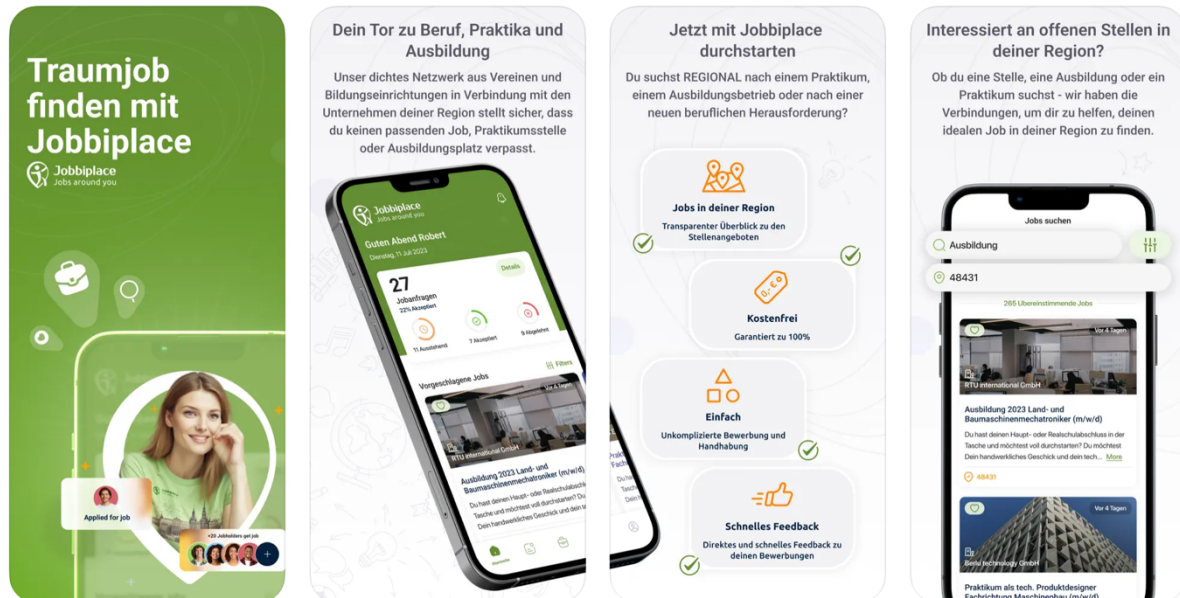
Traumjob finden mit Jobbiplace

Jobbiplace
Jobs around you

Applied for job

+20 Jobfinders get job

Dein Tor zu Beruf, Praktika und Ausbildung

Unser dichtes Netzwerk aus Vereinen und Bildungseinrichtungen in Verbindung mit den Unternehmen deiner Region stellt sicher, dass du keinen passenden Job, Praktikumsstelle oder Ausbildungsplatz verpasst.

Jobbiplace
Jobs around you

Guten Abend Robert
Dienstag 11 Juli 2023

Details

27
Jobanfragen
22% Akzeptiert

11 Ausstehend
7 Akzeptiert
9 Abgelehnt

Vorgeschlagene Jobs
Filters

Vor 4 Tagen
RTU international GmbH

Ausbildung 2023 Land- und Baumaschinenmechatroniker (m/w/d)
Du hast deinen Haupt- oder Realschulabschluss in der Tasche und möchtest voll durchstarten? Du möchtest Dein handwerkliches Geschick und

Jetzt mit Jobbiplace durchstarten

Du suchst REGIONAL nach einem Praktikum, einem Ausbildungsbetrieb oder nach einer neuen beruflichen Herausforderung?

Jobs in deiner Region
Transparenter Überblick zu den Stellenangeboten

Kostenfrei
Garantiert zu 100%

Einfach
Unkomplizierte Bewerbung und Handhabung

Schnelles Feedback
Direktes und schnelles Feedback zu deinen Bewerbungen

Interessiert an offenen Stellen in deiner Region?

Ob du eine Stelle, eine Ausbildung oder ein Praktikum suchst - wir haben die Verbindungen, um dir zu helfen, deinen idealen Job in deiner Region zu finden.

Jobs suchen

Ausbildung

48431

265 Übereinstimmende Jobs

Vor 4 Tagen
RTU international GmbH

Ausbildung 2023 Land- und Baumaschinenmechatroniker (m/w/d)
Du hast deinen Haupt- oder Realschulabschluss in der Tasche und möchtest voll durchstarten? Du möchtest Dein handwerkliches Geschick und dein tech... More

48431

Vor 4 Tagen
Bensi technology GmbH

Praktikum als tech. Produktdesigner Fachrichtung Maschinenbau (m/w/d)